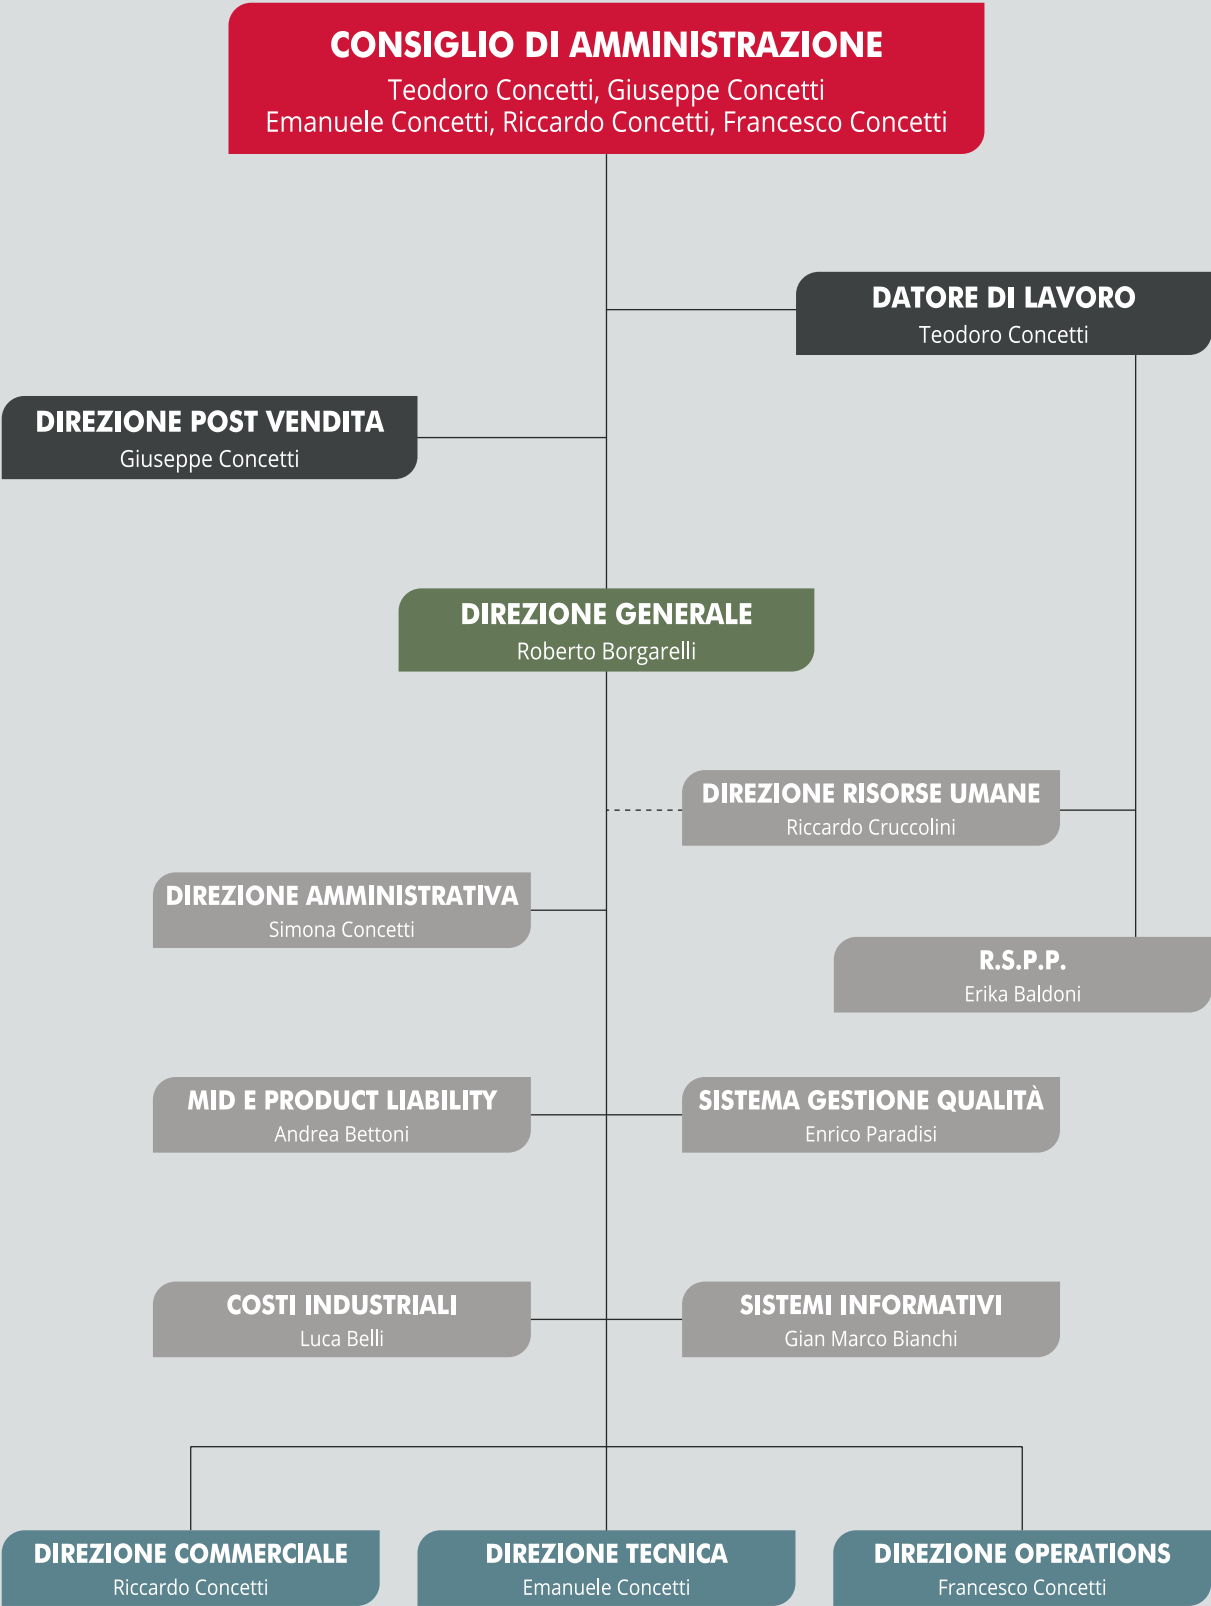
CONSIGLIO DI AMMINISTRAZIONE
Teodoro Concetti, Giuseppe Concetti
Emanuele Concetti, Riccardo Concetti, Francesco Concetti

DATORE DI LAVORO
Teodoro Concetti

DIREZIONE POST VENDITA
Giuseppe Concetti

DIREZIONE GENERALE
Roberto Borgarelli

DIREZIONE RISORSE UMANE
Riccardo Cruccolini

DIREZIONE AMMINISTRATIVA
Simona Concetti

R.S.P.P.
Erika Baldoni

MID E PRODUCT LIABILITY
Andrea Bettoni

SISTEMA GESTIONE QUALITÀ
Enrico Paradisi

COSTI INDUSTRIALI
Luca Belli

SISTEMI INFORMATIVI
Gian Marco Bianchi

DIREZIONE COMMERCIALE
Riccardo Concetti

DIREZIONE TECNICA
Emanuele Concetti

DIREZIONE OPERATIONS
Francesco Concetti